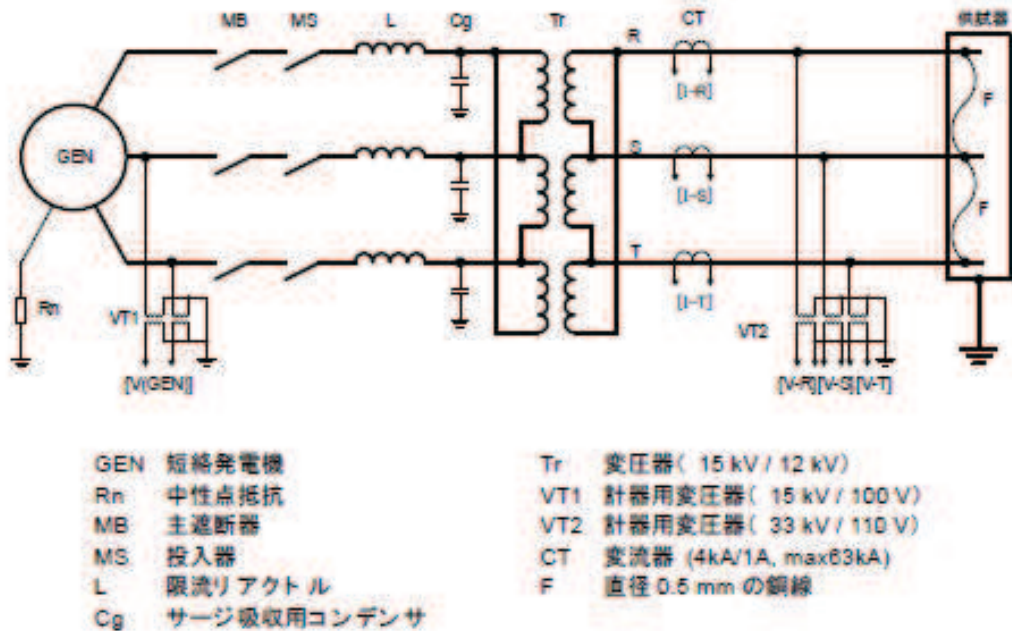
MB MS L Cg Tr CT 供試器

R S T

GEN

Rn

VT1

[V(GEN)]

[I-R]

[I-S]

[I-T]

F

F

VT2

[V-R][V-S][V-T]

GEN 短絡発電機
Rn 中性点抵抗
MB 主遮断器
MS 投入器
L 限流リアクトル
Cg サージ吸収用コンデンサ

Tr 変圧器（ 15 kV / 12 kV）
VT1 計器用変圧器（ 15 kV / 100 V）
VT2 計器用変圧器（ 33 kV / 110 V）
CT 変流器 (4kA/1A, max63kA)
F 直径 0.5 mm の銅線